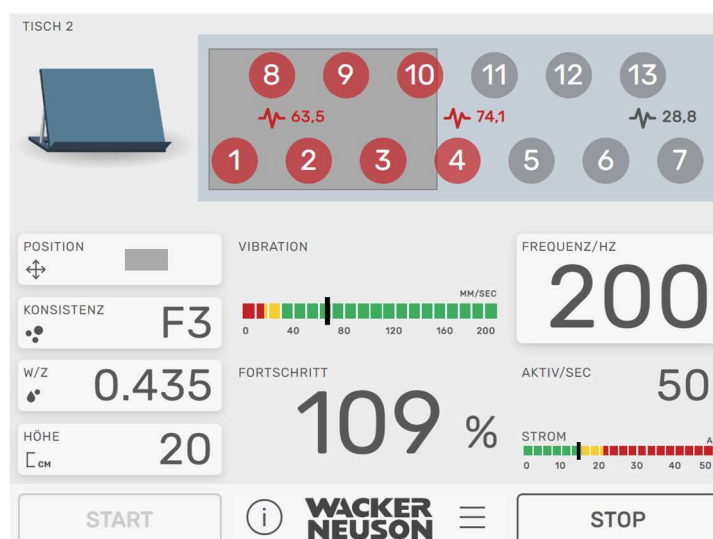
TISCH 2

8 9 10 11 12 13
63,5 74,1 28,8
1 2 3 4 5 6 7

POSITION

KONSISTENZ
F3

W/Z
0.435

HÖHE
CM
20

VIBRATION
MM/SEC
0 40 80 120 160 200

FORTSCHRITT
109 %

FREQUENZ/HZ
200

AKTIV/SEC
50

STROM
0 10 20 30 40 50

START
i
WACKER NEUSON
STOP